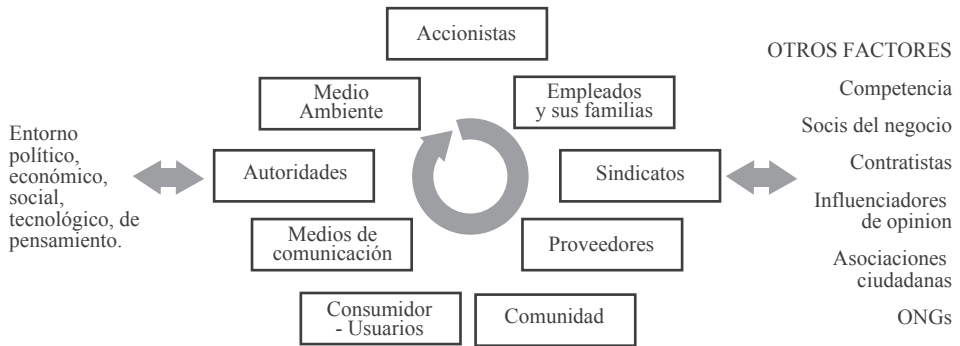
Accionistas

Medio Ambiente

Empleados y sus familias

Entorno político, económico, social, tecnológico, de pensamiento.

Autoridades

Sindicatos

Medios de comunicación

Proveedores

Consumidor - Usuarios

Comunidad

OTROS FACTORES

Competencia

Socis del negocio

Contratistas

Influenciadores de opinion

Asociaciones ciudadanas

ONGs